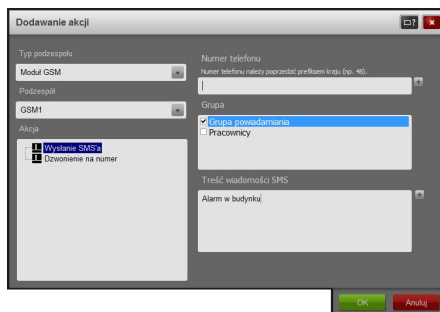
Dodawanie akcji

Typ podzespołu

Moduł GSM

Podzespół

GSM1

Akcja

Wysłanie SMS'a

Dzwonienie na numer

Numer telefonu

Numer telefonu należy poprzedzić prefiksem kraju (np. 48).

Grupa

Grupa powiadamiania

Pracownicy

Treść wiadomości SMS

Alarm w budynku

OK

Anuluj